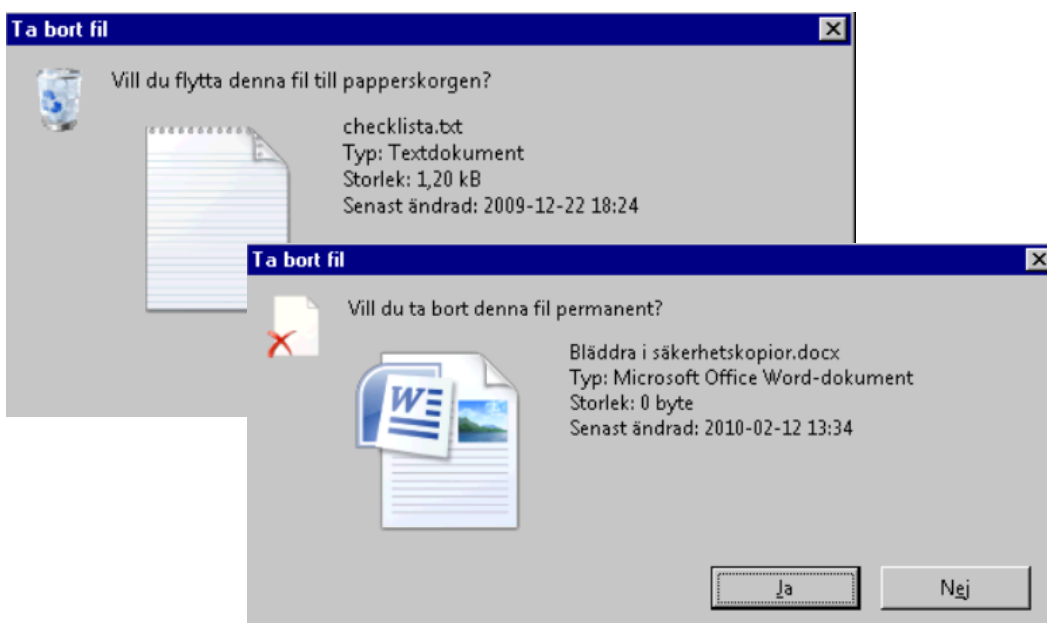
Ta bort fil

Vill du flytta denna fil till papperskorgen?

checklista.txt
Typ: Textdokument
Storlek: 1,20 kB
Senast ändrad: 2009-12-22 18:24

Ta bort fil

Vill du ta bort denna fil permanent?

Bläddra i säkerhetskopior.docx
Typ: Microsoft Office Word-dokument
Storlek: 0 byte
Senast ändrad: 2010-02-12 13:34

Ja

Nej